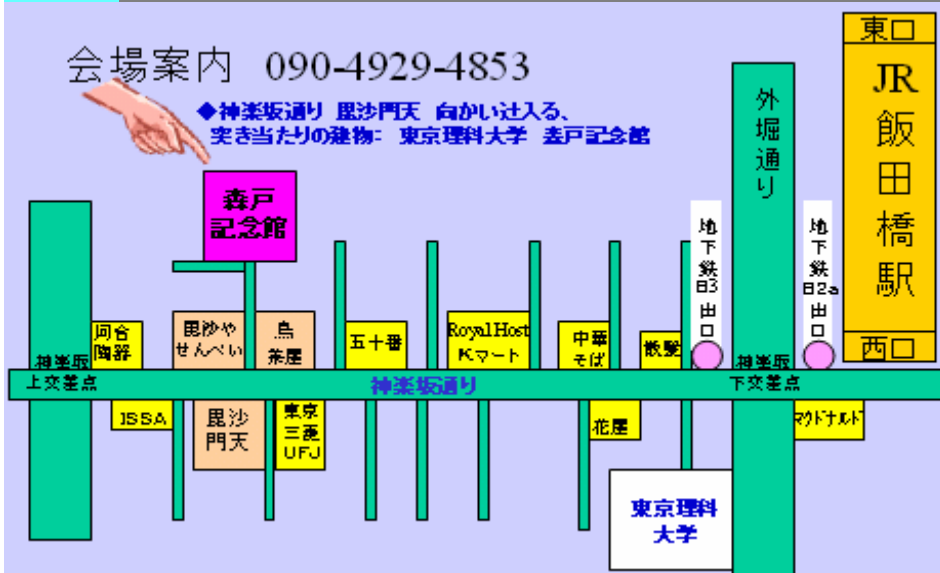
会場案内 090-4929-4853

◆神楽坂通り 毘沙門天 向かい辻入る、突き当たりの建物: 東京理科大学 森戸記念館

森戸記念館

東口

JR飯田橋駅

西口

外堀通り

地下鉄B3出口

地下鉄B2a出口

神楽坂上交差点

河合陶器

毘沙やせんべい

鳥茶屋

五十番

Royal Host Kマート

中華そば

蔵駿

神楽坂下交差点

神楽坂通り

ISSA

毘沙門天

東京三菱UFJ

花屋

マクドナルド

東京理科大学